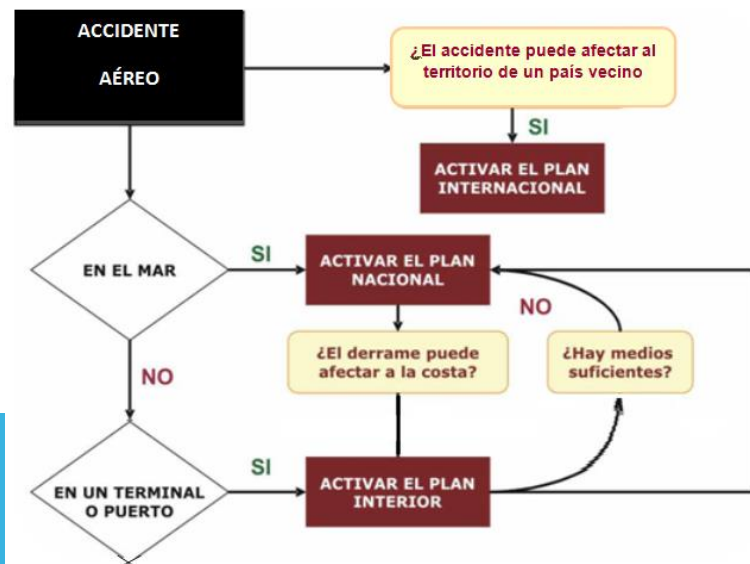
ACCIDENTE AÉREO

¿El accidente puede afectar al territorio de un país vecino

SI

ACTIVAR EL PLAN INTERNACIONAL

EN EL MAR

SI

ACTIVAR EL PLAN NACIONAL

NO

¿El derrame puede afectar a la costa?

¿Hay medios suficientes?

NO

EN UN TERMINAL O PUERTO

SI

ACTIVAR EL PLAN INTERIOR